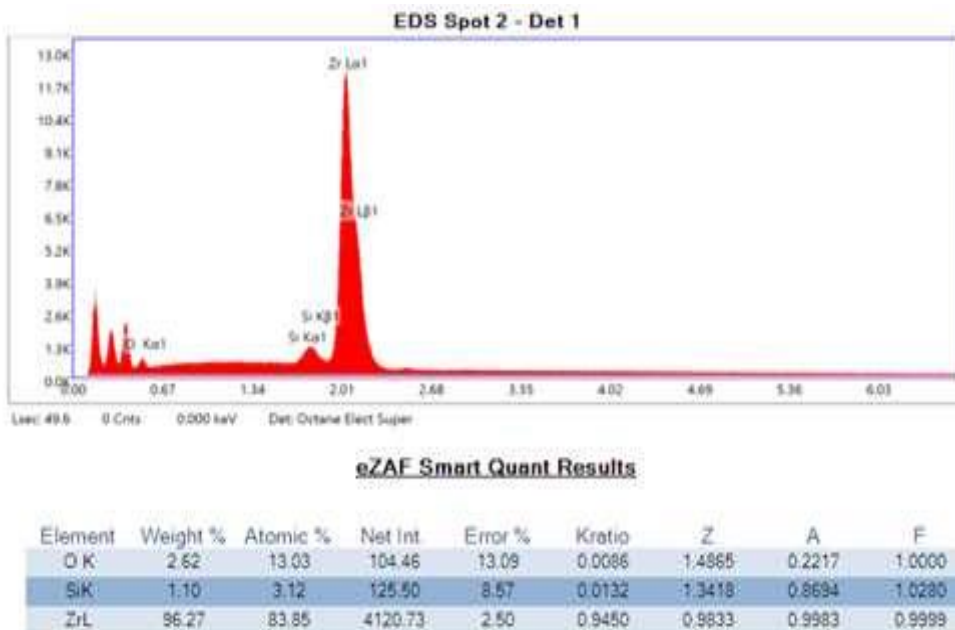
EDS Spot 2 - Det 1

13.0K
11.7K
10.4K
9.1K
7.8K
6.5K
5.2K
3.9K
2.6K
1.3K
0.0K

Zr Lα1
Zr Lβ1
Si Kβ1
Si Kα1
O Kα1

0.00 0.67 1.34 2.01 2.68 3.35 4.02 4.69 5.36 6.03

Lsec: 49.6 0 Cnts 0.000 keV Det: Octane Elect Super

eZAF Smart Quant Results

| Element | Weight % | Atomic % | Net Int. | Error % | Kratio | Z | A | F |
|---|---|---|---|---|---|---|---|---|
| O K | 2.62 | 13.03 | 104.46 | 13.09 | 0.0086 | 1.4865 | 0.2217 | 1.0000 |
| SiK | 1.10 | 3.12 | 125.50 | 8.57 | 0.0132 | 1.3418 | 0.8694 | 1.0280 |
| ZrL | 96.27 | 83.85 | 4120.73 | 2.50 | 0.9450 | 0.9833 | 0.9983 | 0.9999 |